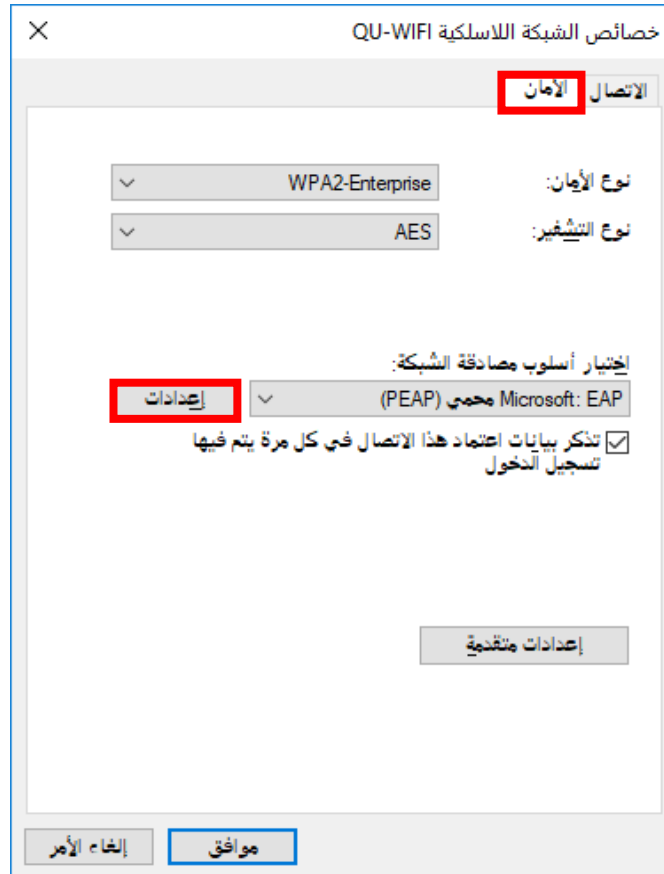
خصائص الشبكة اللاسلكية QU-WIFI

الاتصال
الأمان

نوع الأمان: WPA2-Enterprise
نوع التشفير: AES

اختيار أسلوب مصادقة الشبكة:
Microsoft: EAP محمي (PEAP)
إعدادات

تذكر بيانات اعتماد هذا الاتصال في كل مرة يتم فيها تسجيل الدخول

إعدادات متقدمة

موافق
إلغاء الأمر